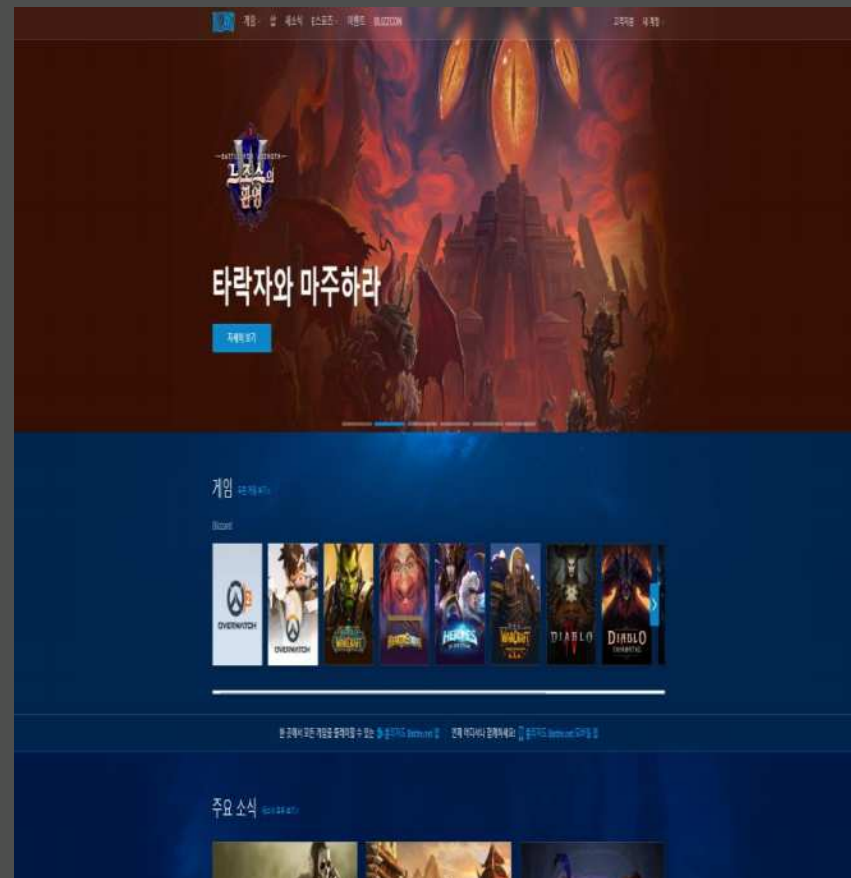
게임 샵 새소식 E스포츠 이벤트 BLIZZCON 고객지원 내 계정

고즈스의 관영

타락자와 마주하라

자세히 보기

게임 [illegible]

Blizzard

OVERWATCH 2

OVERWATCH

WORLD OF WARCRAFT

HEARTHSTONE

HEROES OF THE STORM

WARCRAFT

DIABLO IV

DIABLO IMMORTAL

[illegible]

주요 소식 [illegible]